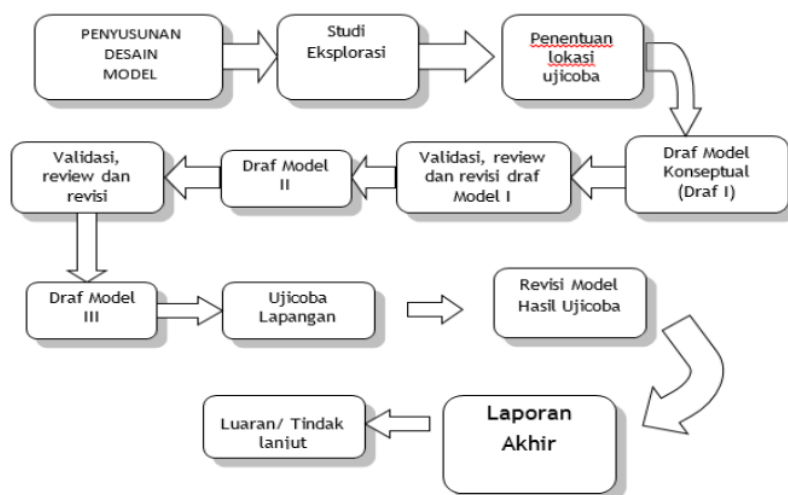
PENYUSUNAN DESAIN MODEL

Studi Eksplorasi

Penentuan lokasi ujicoba

Draf Model Konseptual (Draf I)

Validasi, review dan revisi draf Model I

Draf Model II

Validasi, review dan revisi

Draf Model III

Ujicoba Lapangan

Revisi Model Hasil Ujicoba

Laporan Akhir

Luaran/ Tindak lanjut